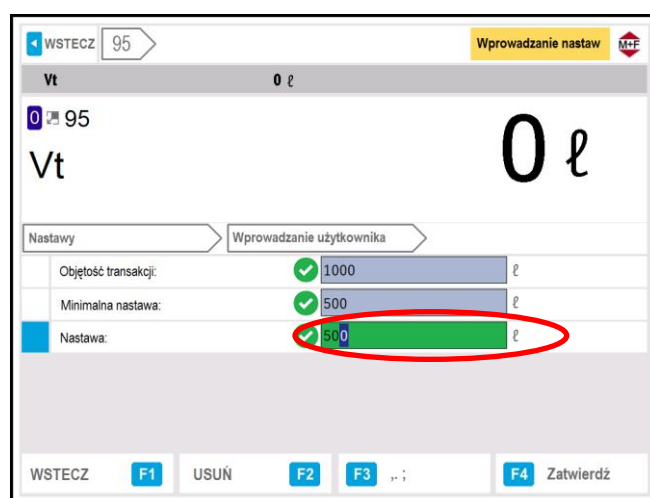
WSTECZ 95

Wprowadzanie nastaw

M+F

Vt 0 ℓ

0 95

Vt

0 ℓ

Nastawy

Wprowadzanie użytkownika

| | | |
|---|---|---|
| Objętość transakcji: | 1000 | ℓ |
| Minimalna nastawa: | 500 | ℓ |
| Nastawa: | 500 | ℓ |

WSTECZ F1

USUŃ F2

F3 ,- ;

F4 Zatwierdź